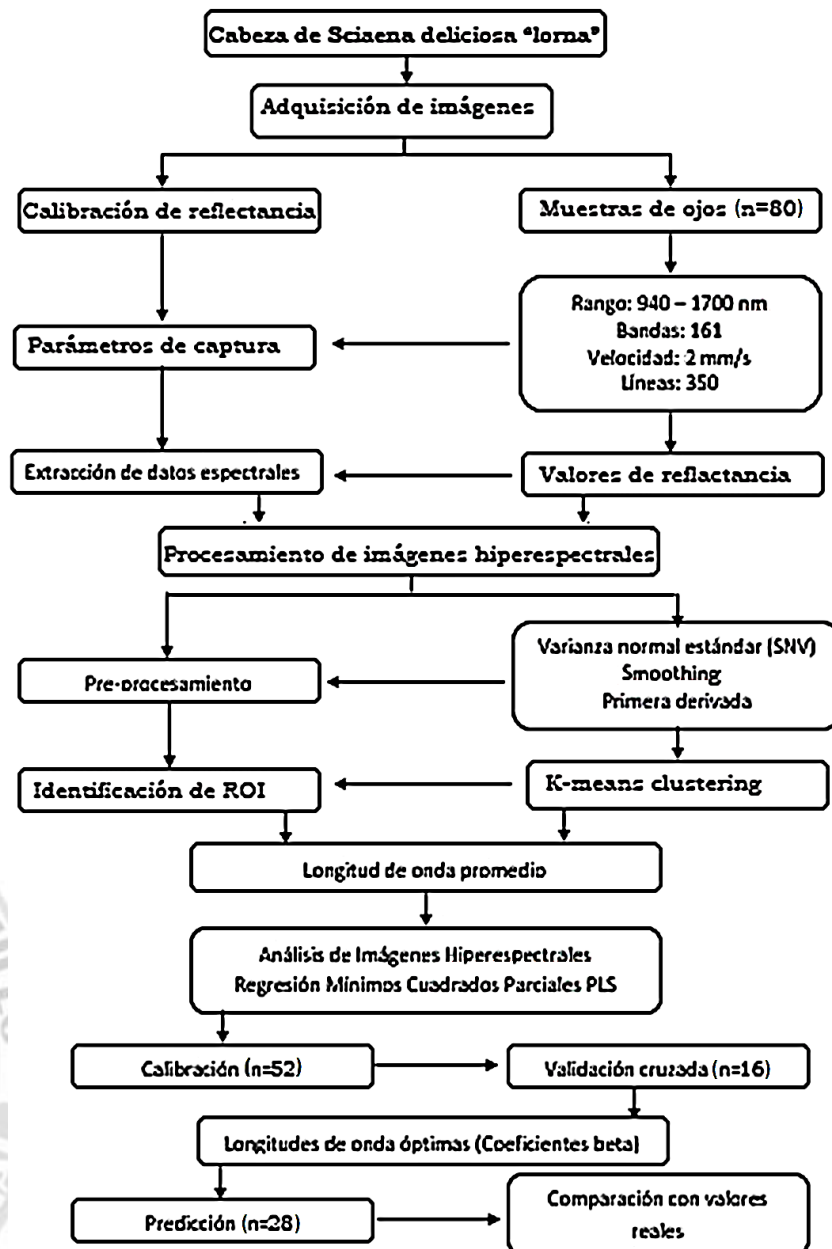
Cabeza de Sciaena deliciosa "lorna"

Adquisición de imágenes

Calibración de reflectancia

Muestras de ojos (n=80)

Rango: 940 – 1700 nm
Bandas: 161
Velocidad: 2 mm/s
Líneas: 350

Parámetros de captura

Extracción de datos espectrales

Valores de reflactancia

Procesamiento de imágenes hiperespectrales

Varianza normal estándar (SNV)
Smoothing
Primera derivada

Pre-procesamiento

Identificación de ROI

K-means clustering

Longitud de onda promedio

Análisis de Imágenes Hiperespectrales
Regresión Mínimos Cuadrados Parciales PLS

Calibración (n=52)

Validación cruzada (n=16)

Longitudes de onda óptimas (Coeficientes beta)

Predicción (n=28)

Comparación con valores reales